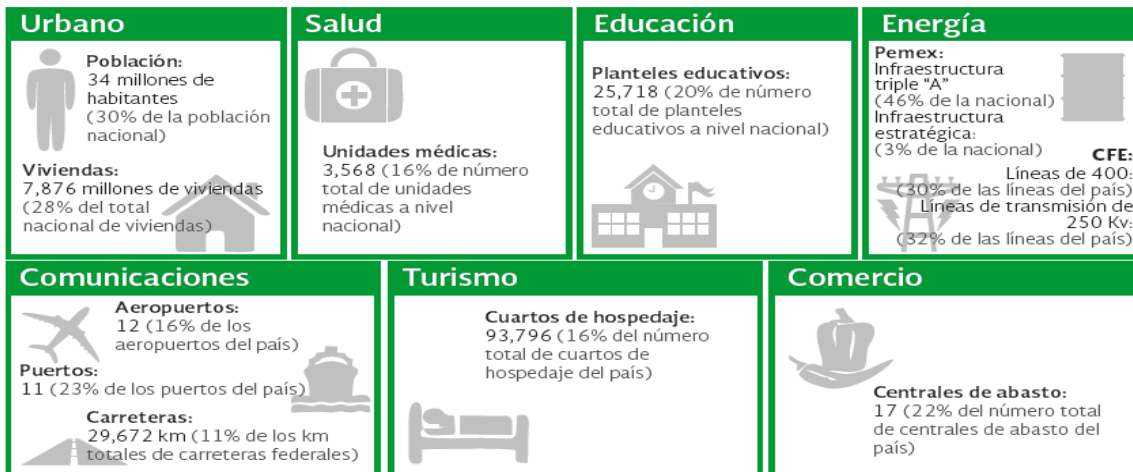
Urbano

Población:
34 millones de habitantes
(30% de la población nacional)

Viviendas:
7,876 millones de viviendas
(28% del total nacional de viviendas)

Salud

Unidades médicas:
3,568 (16% de número total de unidades médicas a nivel nacional)

Educación

Planteles educativos:
25,718 (20% de número total de planteles educativos a nivel nacional)

Energía

Pemex:
Infraestructura triple "A"
(46% de la nacional)
Infraestructura estratégica:
(3% de la nacional)

CFE:
Líneas de 400:
(30% de las líneas del país)
Líneas de transmisión de 250 Kv:
(32% de las líneas del país)

Comunicaciones

Aeropuertos:
12 (16% de los aeropuertos del país)

Puertos:
11 (23% de los puertos del país)

Carreteras:
29,672 km (11% de los km totales de carreteras federales)

Turismo

Cuartos de hospedaje:
93,796 (16% del número total de cuartos de hospedaje del país)

Comercio

Centrales de abasto:
17 (22% del número total de centrales de abasto del país)